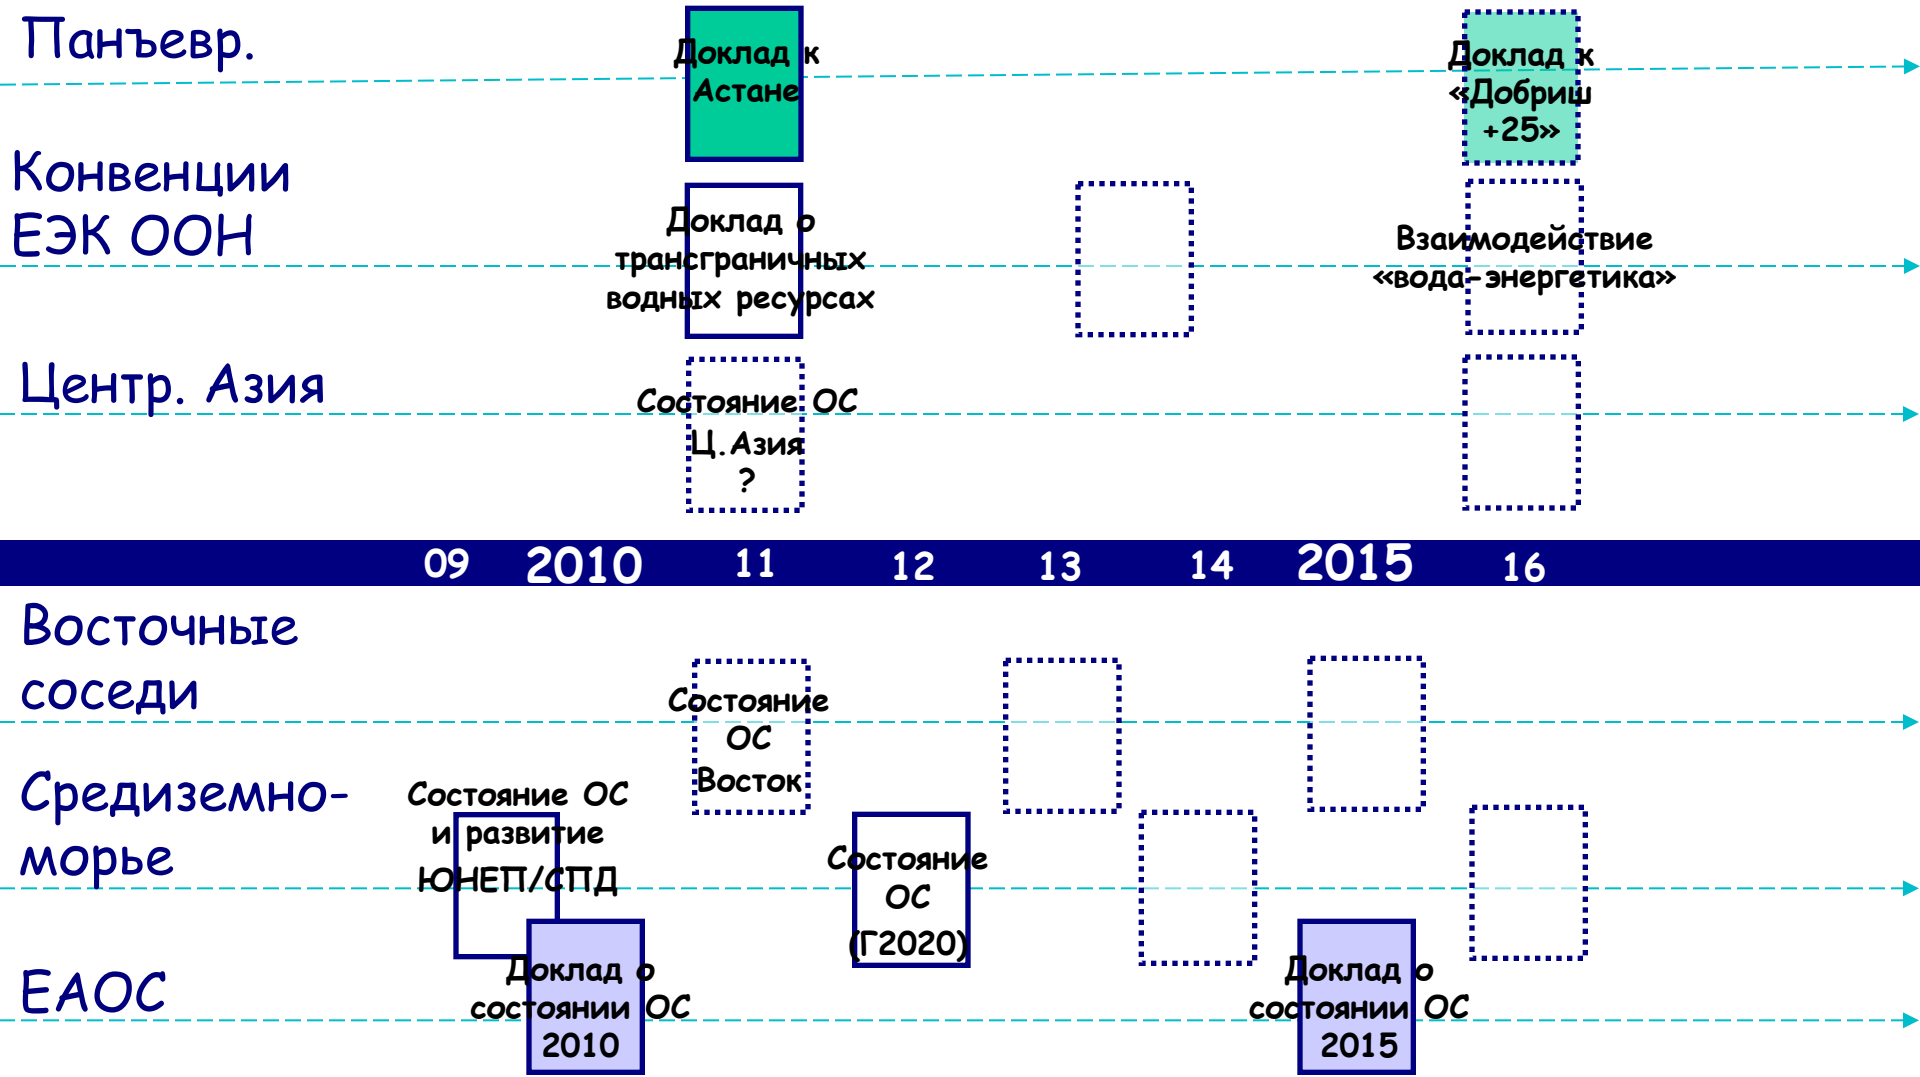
Панъевр.

Доклад к Астане

Доклад к «Добриш +25»

Конвенции ЕЭК ООН

Доклад о трансграничных водных ресурсах

Взаимодействие «вода-энергетика»

Центр. Азия

Состояние ОС Ц.Азия ?

09 2010 11 12 13 14 2015 16

Восточные соседи

Состояние ОС Восток

Средиземно-морье

Состояние ОС и развитие ЮНЕП/СПД

Состояние ОС (Г2020)

ЕАОС

Доклад о состоянии ОС 2010

Доклад о состоянии ОС 2015